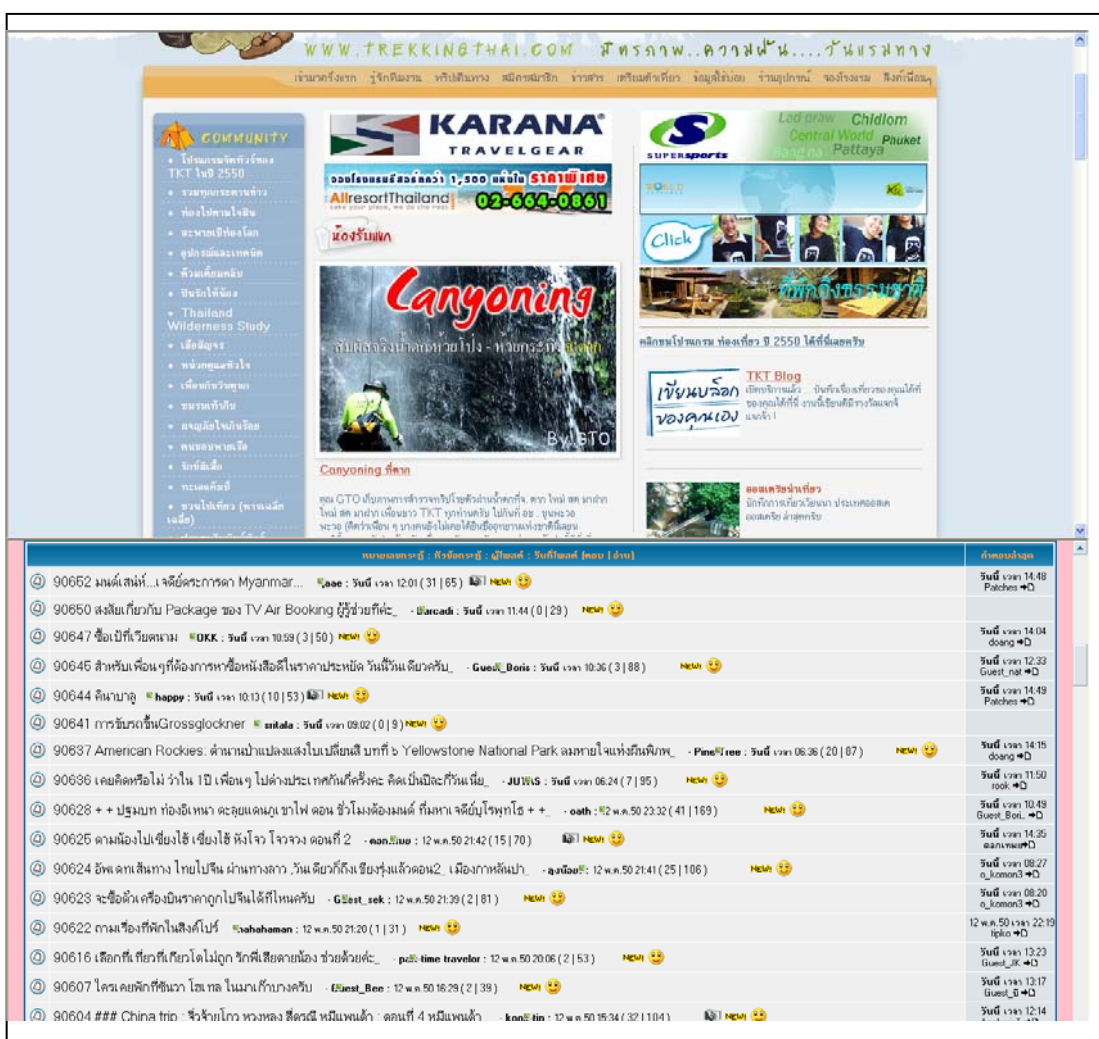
WWW.TREKKINGTHAI.COM มิตรภาพ..ความฝัน....วันแรมทาง

เข้ามาครั้งแรก รู้จักทีมงาน ทริปเส้นทาง สมัครสมาชิก ข่าวสาร เตรียมตัวเที่ยว ข้อมูลใช้บ่อย ร้านอุปกรณ์ จองโรงแรม ลิงก์เพื่อน

COMMUNITY
• โปรแกรมจัดทริปของ TKT ในปี 2550
• รวมทุกกระดานข่าว
• ท่องไปตามใจฝัน
• ตะพายเป้ท่องโลก
• อุปกรณ์และเทคนิค
• ห้วเคี้ยมกลับ
• ปันน้ำใจให้น้อง
• Thailand Wilderness Study
• เสือปัญจร
• หน่วยกู้และห่วงใย
• เพื่อนร่วมวิญญาณ
• ชมรมเท้ากับ
• ตลาดมือใหม่ใกล้รีสอร์
• คนชอบพายเรือ
• รักษ์ต้นไม้
• ทะเลอันดามันซี
• ชวนไปเที่ยว (หางานเลิกเฉลิม)

KARANA TRAVELGEAR
จองโรงแรมรีสอร์ทกว่า 1,500 แห่งใน ราคาพิเศษ
AllresortThailand 02-664-0861
ห้องรับแขก
Canyoning
สัมผัสธารน้ำตกห้วยโป่ง - ห้วยกระทิง ตาก
By STO
Canyoning ที่ตาก
คุณ GTO เก็บภาพการสำรวจทริปโรยตัวผ่านน้ำตกที่จ. ตาก ใหม่ สด มาฝาก ใหม่ สด มาฝาก เพื่อนชาว TKT ทุกท่านครับ ไปกันที่ อ. ขุนหลวง พะวอ (ที่ครั้งเดียว ๆ บางคนยังไม่เคยได้ยินชื่ออุทยานแห่งชาติขุนพะวอ

SUPERsports
Lad prao Chidlom Central World Pauket Pattaya
Click
ที่พักถึงธรรมชาติ
คลิกชมโปรแกรม ท่องเที่ยว ปี 2550 ได้ที่นี่เลยครับ
เขียนบล็อก ของคุณเอง
TKT Blog
เปิดบริการแล้ว ... บันทึกเรื่องเที่ยวของคุณได้ที่ของคุณได้ที่นี่ งานนี้เขียนดีมีรางวัลแจกจ้ำ แจกจ้า !
ออสเตรียน่าเที่ยว
นักรักการเที่ยวเวียนนา ประเทศออสเตรีย ล่าสุดครับ

หมายเลขกระทู้ : หัวข้อกระทู้ : ผู้โพสต์ : วันที่โพสต์ (ตอบ | อ่าน) | คำตอบล่าสุด

90652 มนต์เสน่ห์...เจดีย์ตระการตา Myanmar... aae : วันนี้ เวลา 12:01 (31 | 65) New! | วันนี้ เวลา 14:48 Patches
90650 สงสัยเกี่ยวกับ Package ของ TV Air Booking ผู้รู้ช่วยที่ค่ะ_ Barcadi : วันนี้ เวลา 11:44 (0 | 29) New! |
90647 ซื้อเป้ที่เวียดนาม OKK : วันนี้ เวลา 10:59 (3 | 50) New! | วันนี้ เวลา 14:04 doang
90645 สำหรับเพื่อนๆที่ต้องการหาซื้อหนังสือดีในราคาประหยัด วันนี้วันเดียวครับ_ Guest_Boris : วันนี้ เวลา 10:36 (3 | 88) New! | วันนี้ เวลา 12:33 Guest_nat
90644 คืนาบาลู happy : วันนี้ เวลา 10:13 (10 | 53) New! | วันนี้ เวลา 14:49 Patches
90641 การขับรถขึ้นGrossglockner mitala : วันนี้ เวลา 09:02 (0 | 9) New! |
90637 American Rockies: ตำนานป่าแปลงแสงใบเปลี่ยนสี บทที่ ๖ Yellowstone National Park ลมหายใจแห่งผืนพิภพ_ PineTree : วันนี้ เวลา 06:36 (20 | 87) New! | วันนี้ เวลา 14:15 doang
90636 เคยคิดหรือไม่ ว่าใน 1ปี เพื่อนๆ ไปต่างประเทศกันกี่ครั้งคะ คิดเป็นปีละกี่วันเนี่ย_ JUWiS : วันนี้ เวลา 06:24 (7 | 95) New! | วันนี้ เวลา 11:50 rook
90628 + + ปฐมบท ท่องอีเหนา ตะลุยแดนภูเขาไฟ ตอน ชั่วโมงต้องมนต์ ที่มหาเจดีย์บุโรพุทโธ + +_ oath : 12 พ.ค.50 23:32 (41 | 169) New! | วันนี้ เวลา 10:49 Guest_Bori..
90625 ตามน้องไปเชียงใช้ เชียงใช้ หังโจว โจวจวง ตอนที่ 2 ดอกเหมย : 12 พ.ค.50 21:42 (15 | 70) New! | วันนี้ เวลา 14:35 ดอกเหมย
90624 อัพเดทเส้นทาง ไทยไปจีน ผ่านทางลาว .วันเดียวก็ถึงเชียงรุ่งแล้วตอน2. เมืองกาหลันป่า_ ลุงน้อย : 12 พ.ค.50 21:41 (25 | 106) New! | วันนี้ เวลา 08:27 o_komon3
90623 จะซื้อตั๋วเครื่องบินราคาถูกไปจีนได้ที่ไหนครับ Guest_sek : 12 พ.ค.50 21:39 (2 | 81) New! | วันนี้ เวลา 08:20 o_komon3
90622 ถามเรื่องที่พักในสิงค์โปร์ hahahaman : 12 พ.ค.50 21:20 (1 | 31) New! | 12 พ.ค.50 เวลา 22:19 tipko
90616 เลือกที่เที่ยวที่เกียวโตไม่ถูก รักพี่เสียดายน้อง ช่วยด้วยค่ะ_ part-time traveler : 12 พ.ค.50 20:06 (2 | 53) New! | วันนี้ เวลา 13:23 Guest_JK
90607 ใครเคยพักที่ซีนวา โฮเทล ในมาเก๊าบางครับ Guest_Bee : 12 พ.ค.50 16:29 (2 | 39) New! | วันนี้ เวลา 13:17 Guest_ti
90604 ### China trip : ซีอ้านโกว หวงหลง ซีตรณี หมีแพนด้า : ตอนที่ 4 หมีแพนด้า_ kon-tip : 12 พ.ค.50 15:34 (32 | 104) New! | วันนี้ เวลา 12:14 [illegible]